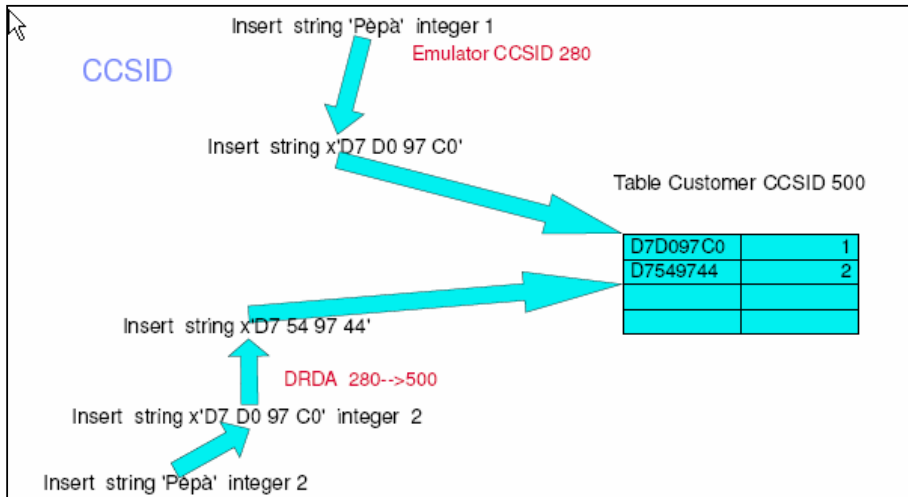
Insert string 'Pèpà' integer 1

Emulator CCSID 280

CCSID

Insert string x'D7 D0 97 C0'

Table Customer CCSID 500

| | |
|---|---|
| D7D097C0 | 1 |
| D7549744 | 2 |
| | |
| | |

Insert string x'D7 54 97 44'

DRDA 280-->500

Insert string x'D7 D0 97 C0' integer 2

Insert string 'Pèpà' integer 2